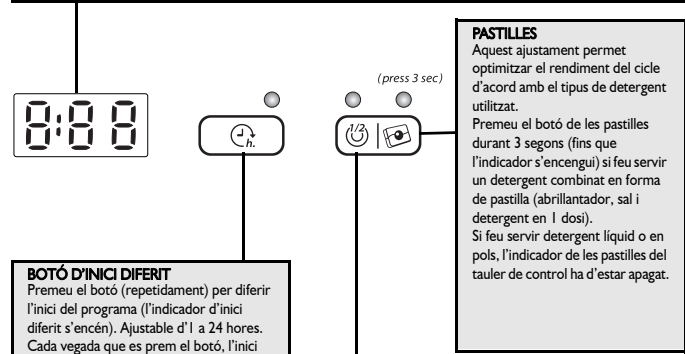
8:88

h.

(press 3 sec)

1/3

PASTILLES
Aquest ajustament permet optimitzar el rendiment del cicle d'acord amb el tipus de detergent utilitzat.
Premeu el botó de les pastilles durant 3 segons (fins que l'indicador s'encengui) si feu servir un detergent combinat en forma de pastilla (abrillantador, sal i detergent en 1 dosi).
Si feu servir detergent líquid o en pols, l'indicador de les pastilles del tauler de control ha d'estar apagat.

BOTÓ D'INICI DIFERIT
Premeu el botó (repetidament) per diferir l'inici del programa (l'indicador d'inici diferit s'encén). Ajustable d'1 a 24 hores. Cada vegada que es prem el botó, l'inici